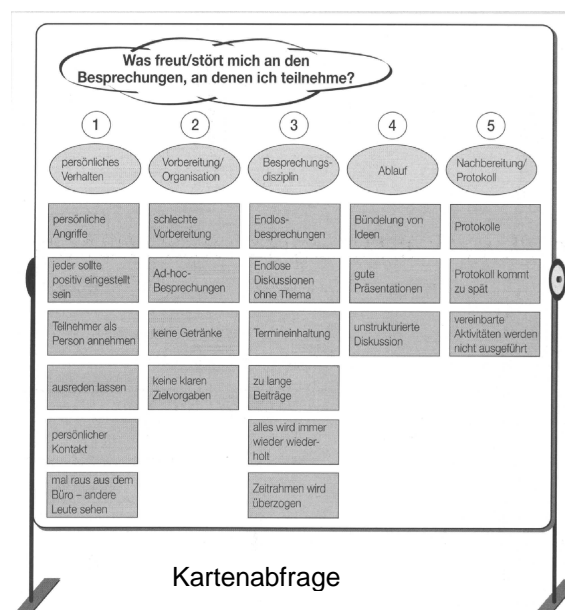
Was freut/stört mich an den Besprechungen, an denen ich teilnehme?

1
persönliches Verhalten

persönliche Angriffe

jeder sollte positiv eingestellt sein

Teilnehmer als Person annehmen

ausreden lassen

persönlicher Kontakt

mal raus aus dem Büro – andere Leute sehen

2
Vorbereitung/ Organisation

schlechte Vorbereitung

Ad-hoc-Besprechungen

keine Getränke

keine klaren Zielvorgaben

3
Besprechungsdisziplin

Endlosbesprechungen

Endlose Diskussionen ohne Thema

Termineinhaltung

zu lange Beiträge

alles wird immer wieder wiederholt

Zeitrahmen wird überzogen

4
Ablauf

Bündelung von Ideen

gute Präsentationen

unstrukturierte Diskussion

5
Nachbereitung/ Protokoll

Protokolle

Protokoll kommt zu spät

vereinbarte Aktivitäten werden nicht ausgeführt

Kartenabfrage